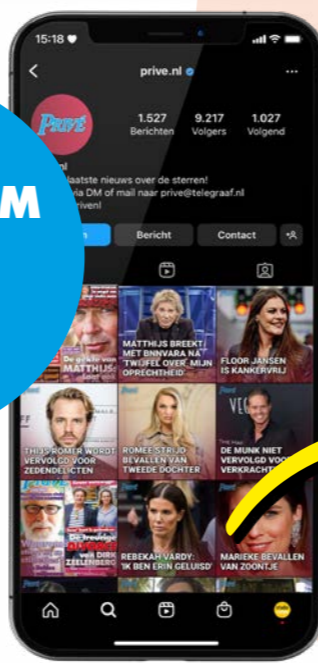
15:18

prive.nl

PRIVÉ

1.527 Berichten
9.217 Volgers
1.027 Volgend

M

nl
laatste nieuws over de sterren!
via DM of mail naar prive@telegraaf.nl
riven!

Bericht
Contact

De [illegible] van MATTHIJS

MATTHIJS BREEKT MET BNNVARA NA 'TWIJFEL OVER MIJN OPRECHTHEID'

FLOOR JANSEN IS KANKERVRIJ

THIJS RÖMER WORDT VERVOLGD VOOR ZEDENDELICTEN

ROMEE STRIJD BEVALLEN VAN TWEEDE DOCHTER

DE MUNK NIET VERVOLGD VOOR VERKRACHTING

PRIVÉ
De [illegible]
ZEELENBERG

REBEKAH VARDY: 'IK BEN ERIN GELUISD'

MARIEKE BEVALLEN VAN ZOONTJE